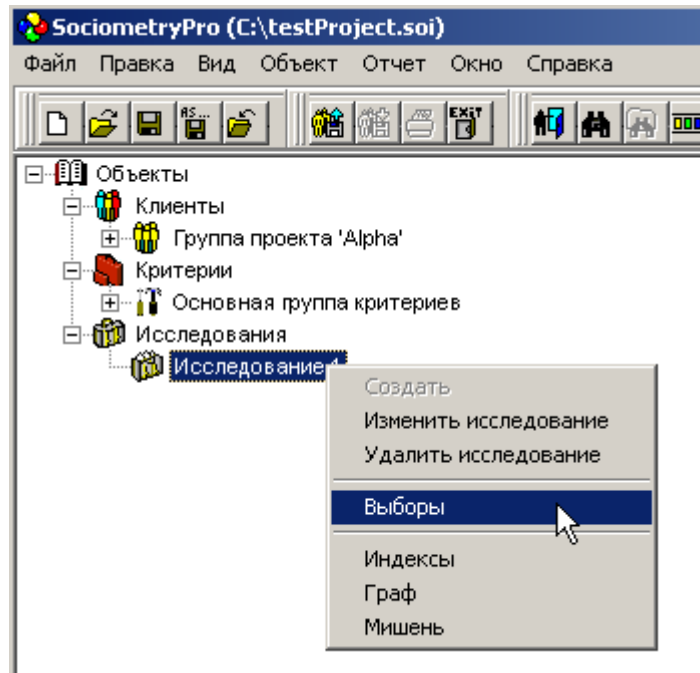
SociometryPro (C:\testProject.soi)

Файл Правка Вид Объект Отчет Окно Справка

AS... EXIT

Объекты
Клиенты
Группа проекта 'Alpha'
Критерии
Основная группа критериев
Исследования
Исследование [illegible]

Создать
Изменить исследование
Удалить исследование
Выборы
Индексы
Граф
Мишень